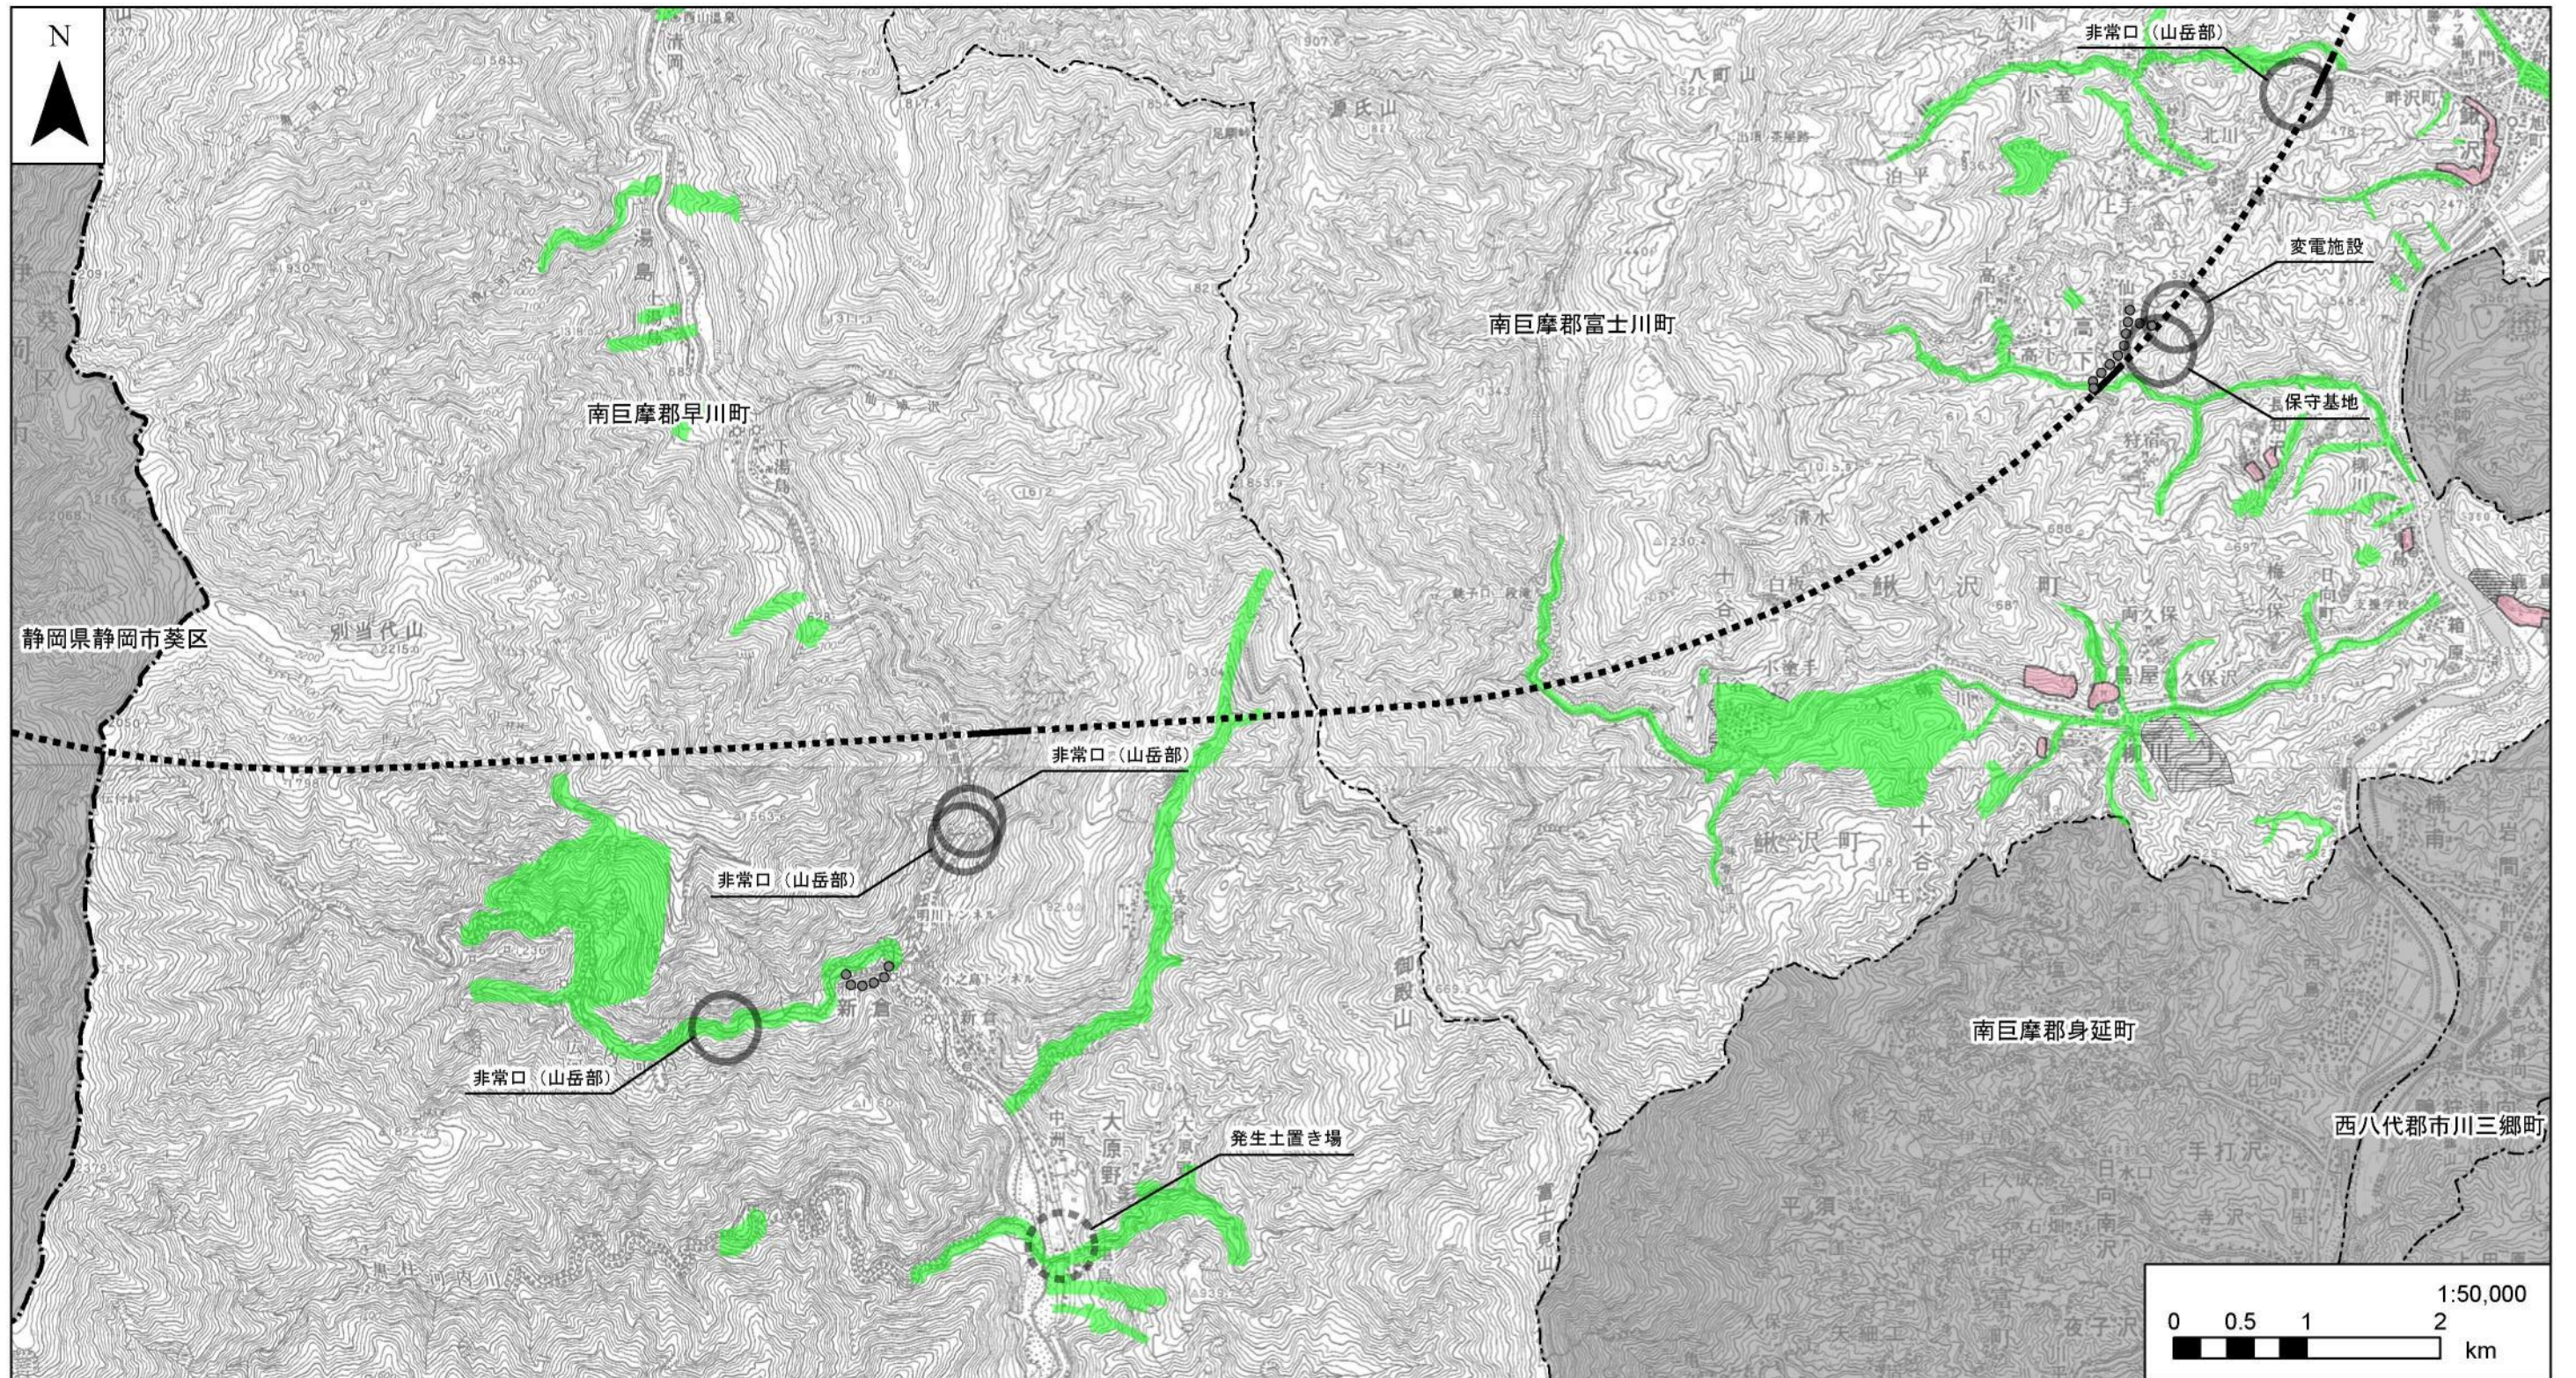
N

非常口（山岳部）

変電施設

南巨摩郡富士川町

保守基地

南巨摩郡早川町

静岡県静岡市葵区

別当代山

非常口（山岳部）

非常口（山岳部）

非常口（山岳部）

南巨摩郡身延町

発生土置き場

西八代郡市川三郷町

1:50,000
0 0.5 1 2
km